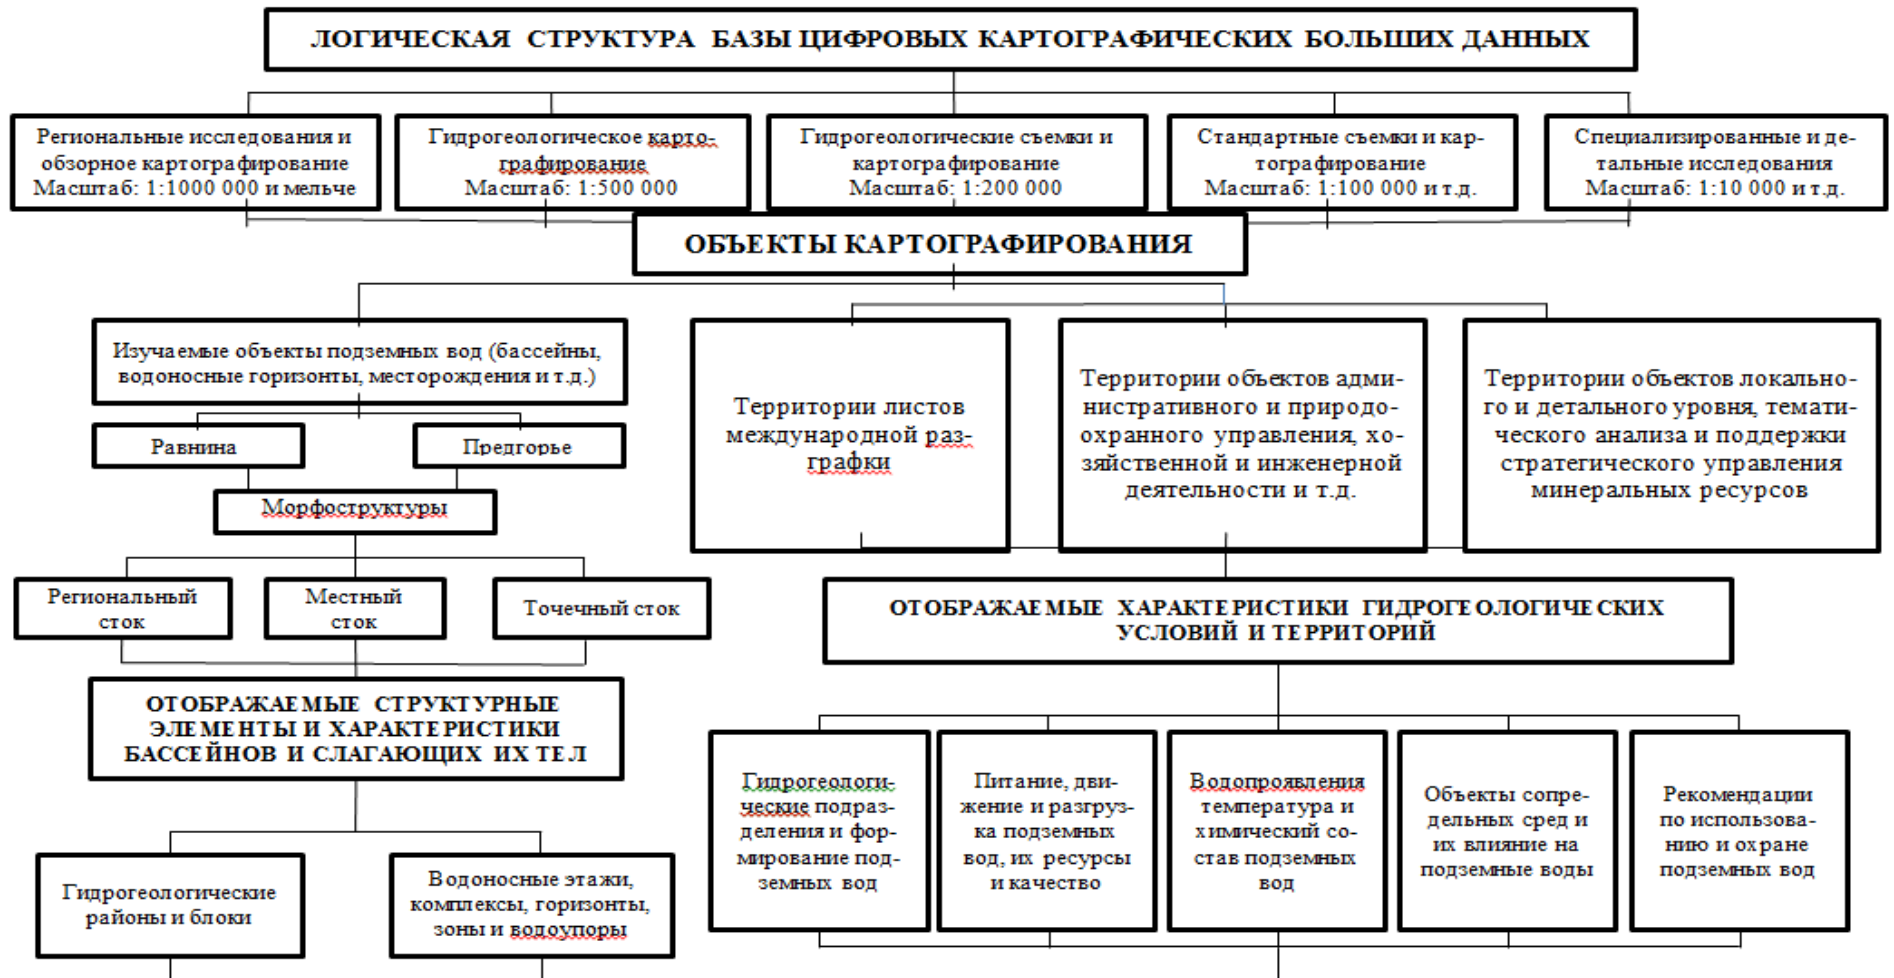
ЛОГИЧЕСКАЯ СТРУКТУРА БАЗЫ ЦИФРОВЫХ КАРТОГРАФИЧЕСКИХ БОЛЬШИХ ДАННЫХ

Региональные исследования и обзорное картографирование Масштаб: 1:1000 000 и мельче

Гидрогеологическое картографирование Масштаб: 1:500 000

Гидрогеологические съемки и картографирование Масштаб: 1:200 000

Стандартные съемки и картографирование Масштаб: 1:100 000 и т.д.

Специализированные и детальные исследования Масштаб: 1:10 000 и т.д.

ОБЪЕКТЫ КАРТОГРАФИРОВАНИЯ

Изучаемые объекты подземных вод (бассейны, водоносные горизонты, месторождения и т.д.)

Равнина

Предгорье

Морфоструктуры

Региональный сток

Местный сток

Точечный сток

ОТОБРАЖАЕМЫЕ СТРУКТУРНЫЕ ЭЛЕМЕНТЫ И ХАРАКТЕРИСТИКИ БАССЕЙНОВ И СЛАГАЮЩИХ ИХ ТЕЛ

Гидрогеологические районы и блоки

Водоносные этажи, комплексы, горизонты, зоны и водоупоры

Территории листов международной разграфки

Территории объектов административного и природоохранного управления, хозяйственной и инженерной деятельности и т.д.

Территории объектов локального и детального уровня, тематического анализа и поддержки стратегического управления минеральных ресурсов

ОТОБРАЖАЕМЫЕ ХАРАКТЕРИСТИКИ ГИДРОГЕОЛОГИЧЕСКИХ УСЛОВИЙ И ТЕРРИТОРИЙ

Гидрогеологические подразделения и формирование подземных вод

Питание, движение и разгрузка подземных вод, их ресурсы и качество

Водопроявления температура и химический состав подземных вод

Объекты сопредельных сред и их влияние на подземные воды

Рекомендации по использованию и охране подземных вод